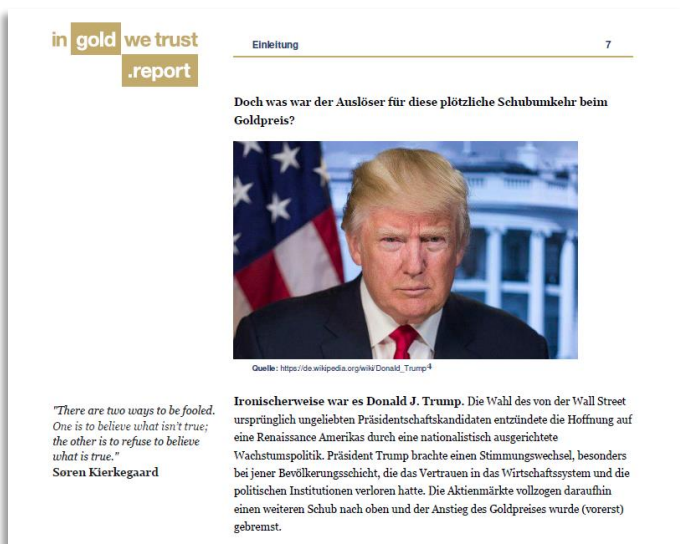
in gold we trust .report

Einleitung 7

Doch was war der Auslöser für diese plötzliche Schubumkehr beim Goldpreis?

Quelle: https://de.wikipedia.org/wiki/Donald_Trump⁴

"There are two ways to be fooled. One is to believe what isn't true; the other is to refuse to believe what is true."
Søren Kierkegaard

Ironischerweise war es Donald J. Trump. Die Wahl des von der Wall Street ursprünglich ungeliebten Präsidentschaftskandidaten entzündete die Hoffnung auf eine Renaissance Amerikas durch eine nationalistisch ausgerichtete Wachstumspolitik. Präsident Trump brachte einen Stimmungswechsel, besonders bei jener Bevölkerungsschicht, die das Vertrauen in das Wirtschaftssystem und die politischen Institutionen verloren hatte. Die Aktienmärkte vollzogen daraufhin einen weiteren Schub nach oben und der Anstieg des Goldpreises wurde (vorerst) gebremst.